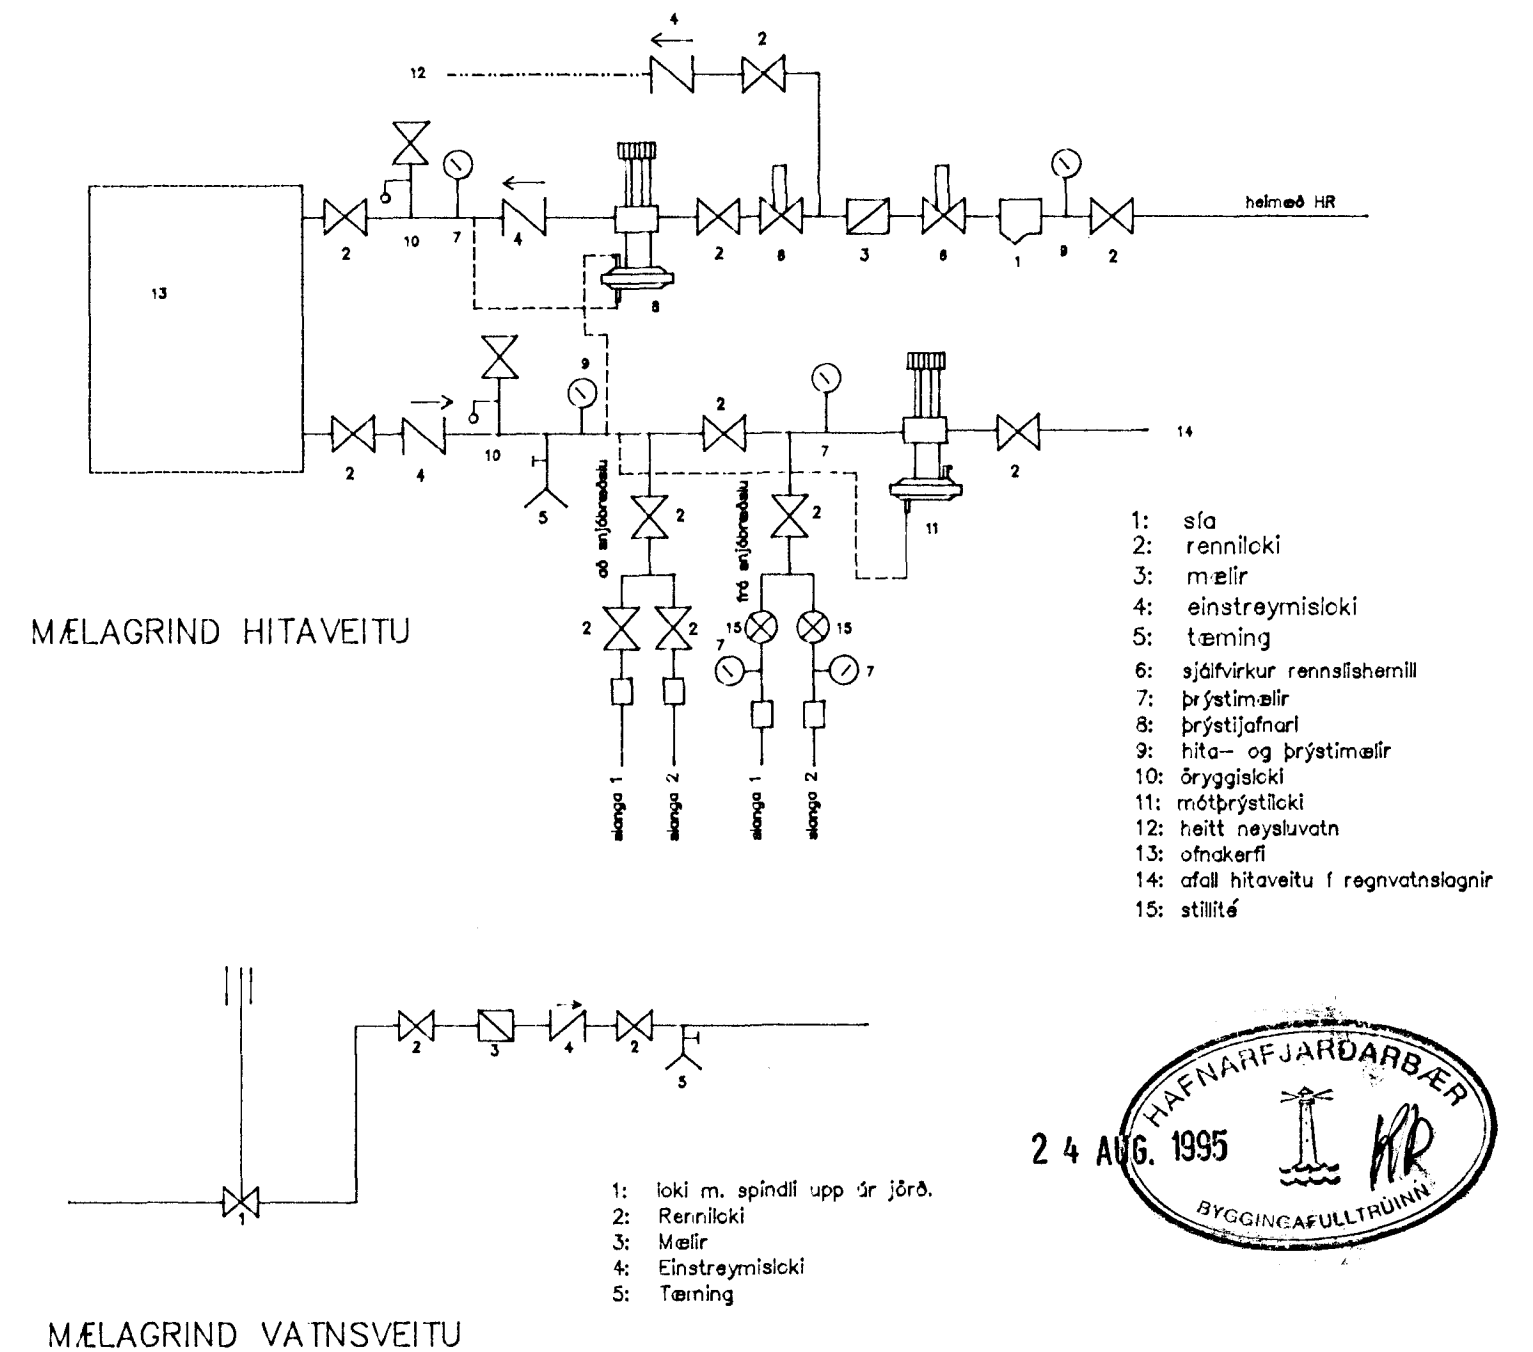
12

4

2

heimæð HR

2

10

7

4

2

6

3

6

1

9

2

13

8

9

2

7

14

2

4

10

5

2

2

11

að snjóbræðslu

frá snjóbræðslu

2

2

15

15

7

7

slanga 1

slanga 2

slanga 1

slanga 2

MÆLAGRIND HITAVEITU

1: sía
2: rennilcki
3: mælir
4: einstreymislcki
5: tæming
6: sjálfvirkur rennslishemill
7: þrýstimælir
8: þrýstijafnari
9: hita– og þrýstimælir
10: öryggislcki
11: mótþrýstilcki
12: heitt neysluvatn
13: ofnakerfi
14: afall hitaveitu í regnvatnslagnir
15: stillité

2

3

4

2

5

1

1: loki m. spindli upp úr jörð.
2: Rennilcki
3: Mælir
4: Einstreymislcki
5: Tæming

MÆLAGRIND VATNSVEITU

HAFNARFJARÐARBÆR
24 AUG. 1995
BYGGINGAFULLTRÚINN